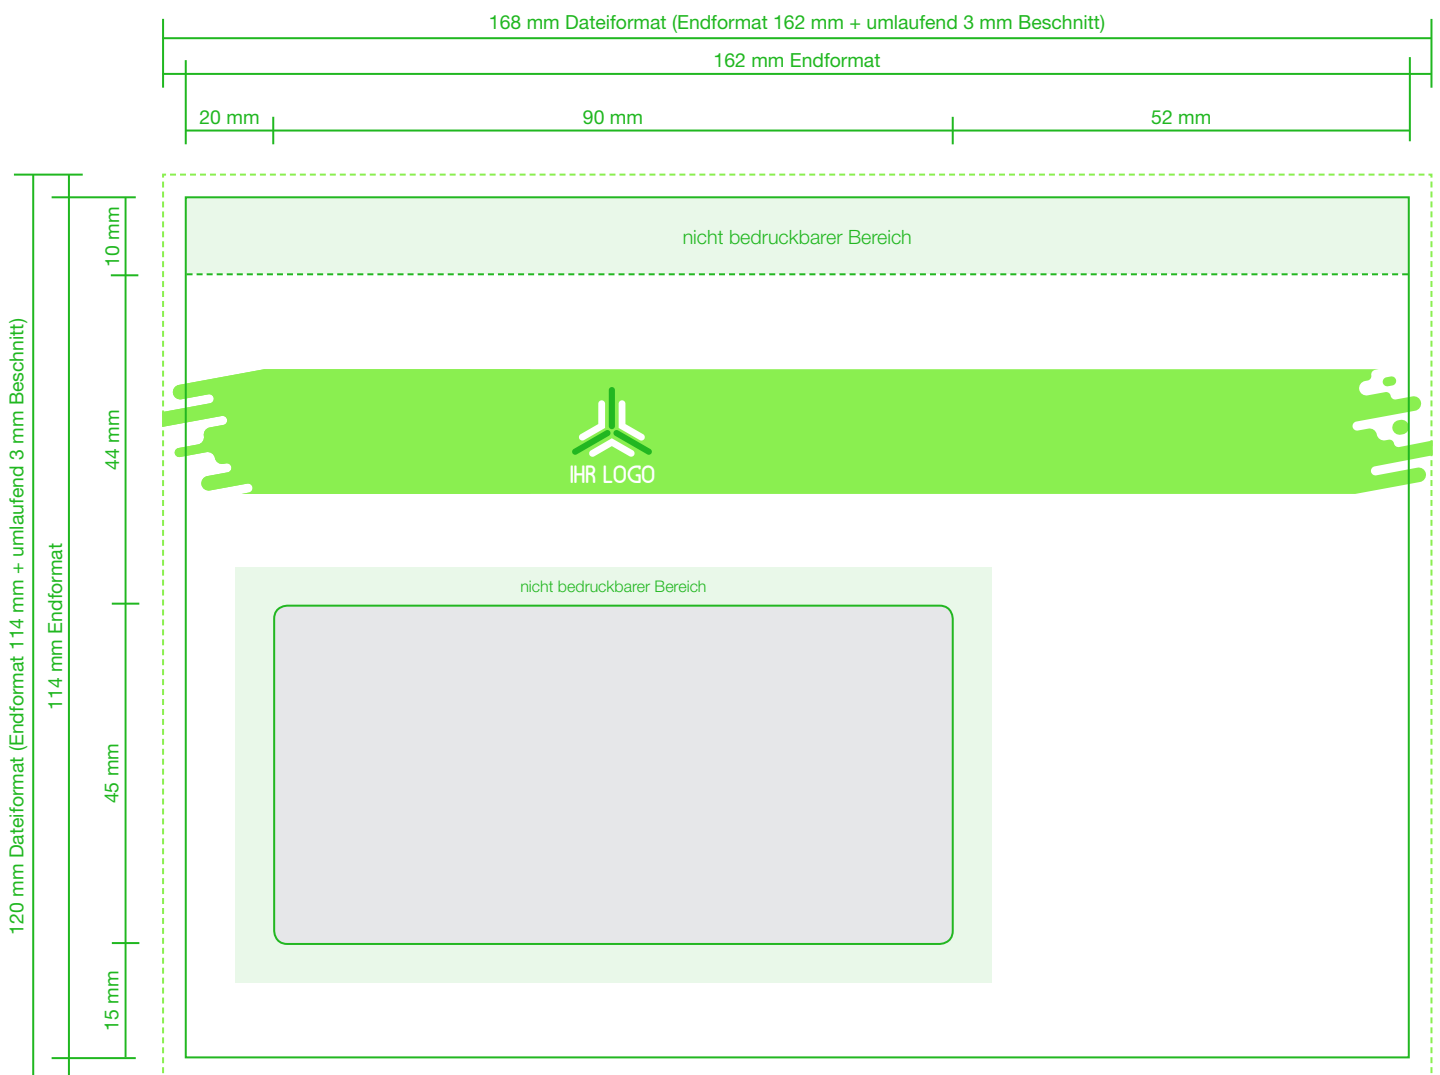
168 mm Dateiformat (Endformat 162 mm + umlaufend 3 mm Beschnitt)

162 mm Endformat

20 mm

90 mm

52 mm

120 mm Dateiformat (Endformat 114 mm + umlaufend 3 mm Beschnitt)

114 mm Endformat

10 mm

44 mm

45 mm

15 mm

nicht bedruckbarer Bereich

IHR LOGO

nicht bedruckbarer Bereich